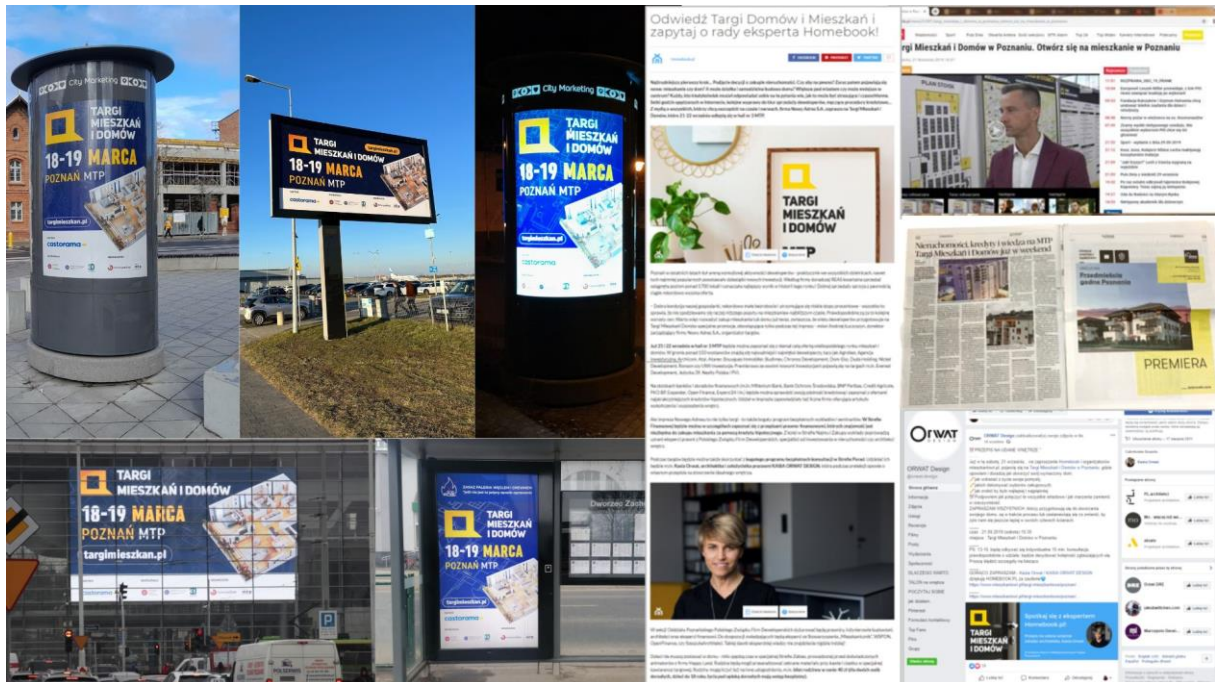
City Marketing

TARGI MIESZKAŃ I DOMÓW

18-19 MARCA

POZNAŃ MTP

targimieszkan.pl

castorama

TARGI MIESZKAŃ I DOMÓW

18-19 MARCA

POZNAŃ MTP

targimieszkan.pl

castorama

City Marketing

TARGI MIESZKAŃ I DOMÓW

18-19 MARCA

POZNAŃ MTP

targimieszkan.pl

castorama

Odwiedź Targi Domów i Mieszkań i zapytaj o rady eksperta Homebook!

TARGI MIESZKAŃ I DOMÓW

Targi Mieszkań i Domów w Poznaniu. Otwórz się na mieszkanie w Poznaniu

Nieruchomości, kredyty i wiedza na MTP. Targi Mieszkań i Domów już w weekend

PREMIERA

TARGI MIESZKAŃ I DOMÓW

18-19 MARCA

POZNAŃ MTP

targimieszkan.pl

TARGI MIESZKAŃ I DOMÓW

18-19 MARCA

POZNAŃ MTP

targimieszkan.pl

castorama

Dworzec Zach

ORWAT Design

TARGI MIESZKAŃ I DOMÓW

Spotkaj się z ekspertem Homebook.pl